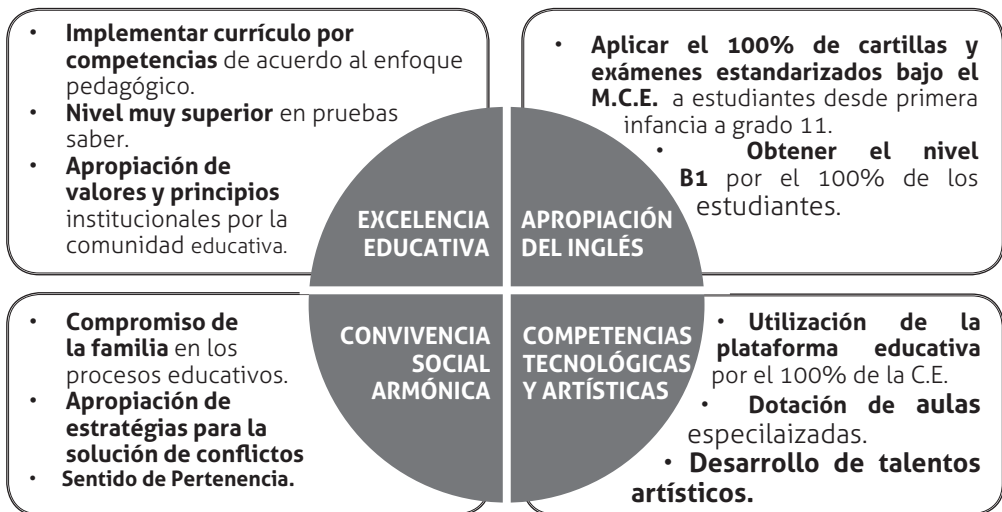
- **Implementar currículo por competencias** de acuerdo al enfoque pedagógico.
- **Nivel muy superior** en pruebas saber.
- **Apropiación de valores y principios** institucionales por la comunidad educativa.

EXCELENCIA EDUCATIVA

APROPIACIÓN DEL INGLÉS

- **Aplicar el 100% de cartillas y exámenes estandarizados bajo el M.C.E.** a estudiantes desde primera infancia a grado 11.
- **Obtener el nivel B1** por el 100% de los estudiantes.

- **Compromiso de la familia** en los procesos educativos.
- **Apropiación de estratégias para la solución de conflictos**
- **Sentido de Pertenencia.**

CONVIVENCIA SOCIAL ARMÓNICA

COMPETENCIAS TECNOLÓGICAS Y ARTÍSTICAS

- **Utilización de la plataforma educativa** por el 100% de la C.E.
- **Dotación de aulas** especilaizadas.
- **Desarrollo de talentos artísticos.**